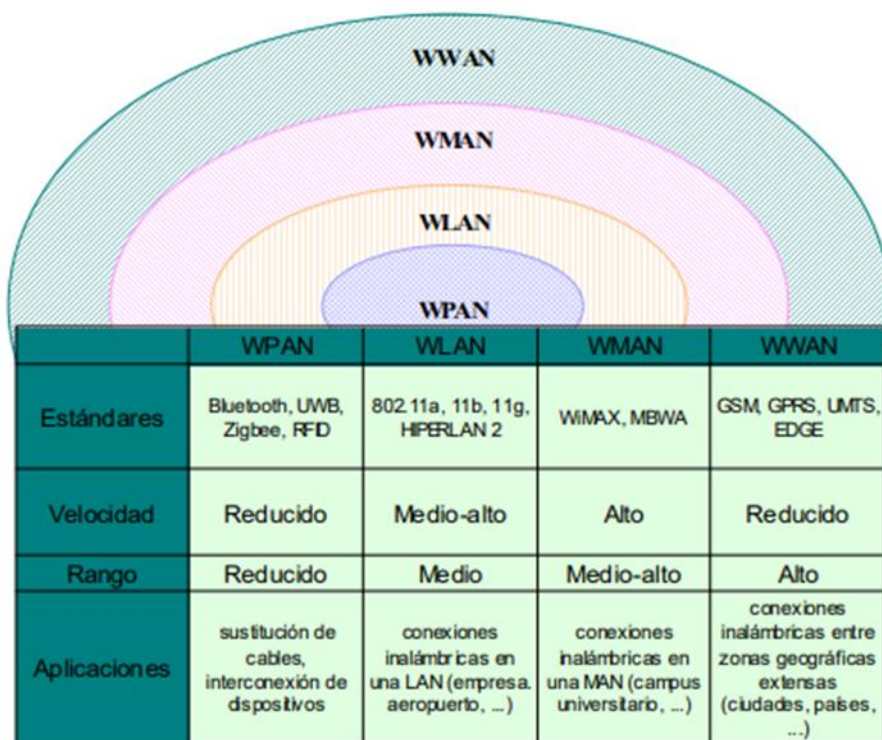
WWAN

WMAN

WLAN

WPAN

| | WPAN | WLAN | WMAN | WWAN |
|---|---|---|---|---|
| Estándares | Bluetooth, UWB, Zigbee, RFID | 802.11a, 11b, 11g, HIPERLAN 2 | WiMAX, MBWA | GSM, GPRS, UMTS, EDGE |
| Velocidad | Reducido | Medio-alto | Alto | Reducido |
| Rango | Reducido | Medio | Medio-alto | Alto |
| Aplicaciones | sustitución de cables, interconexión de dispositivos | conexiones inalámbricas en una LAN (empresa. aeropuerto, ...) | conexiones inalámbricas en una MAN (campus universitario, ...) | conexiones inalámbricas entre zonas geográficas extensas (ciudades, países, ...) |